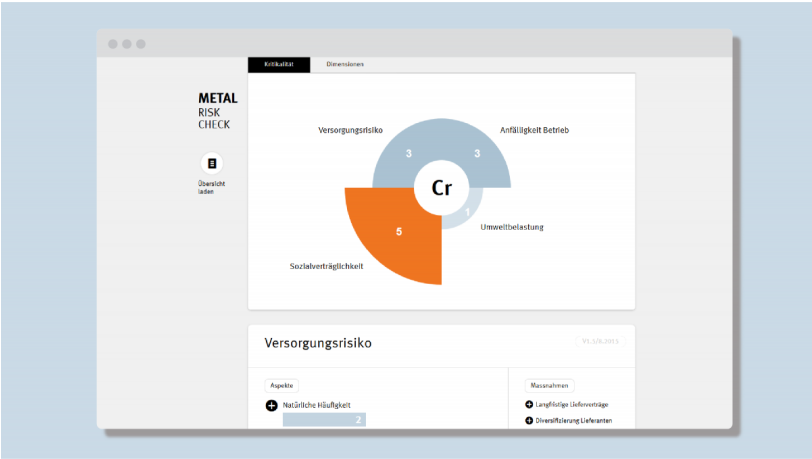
Kritikalität
Dimensionen

METAL
RISK
CHECK

Übersicht laden

Versorgungsrisiko
Anfälligkeit Betrieb
3
3
Cr
1
Umweltbelastung
5
Sozialverträglichkeit

Versorgungsrisiko
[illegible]

Aspekte
Natürliche Häufigkeit
2

Massnahmen
Langfristige Lieferverträge
Diversifizierung Lieferanten